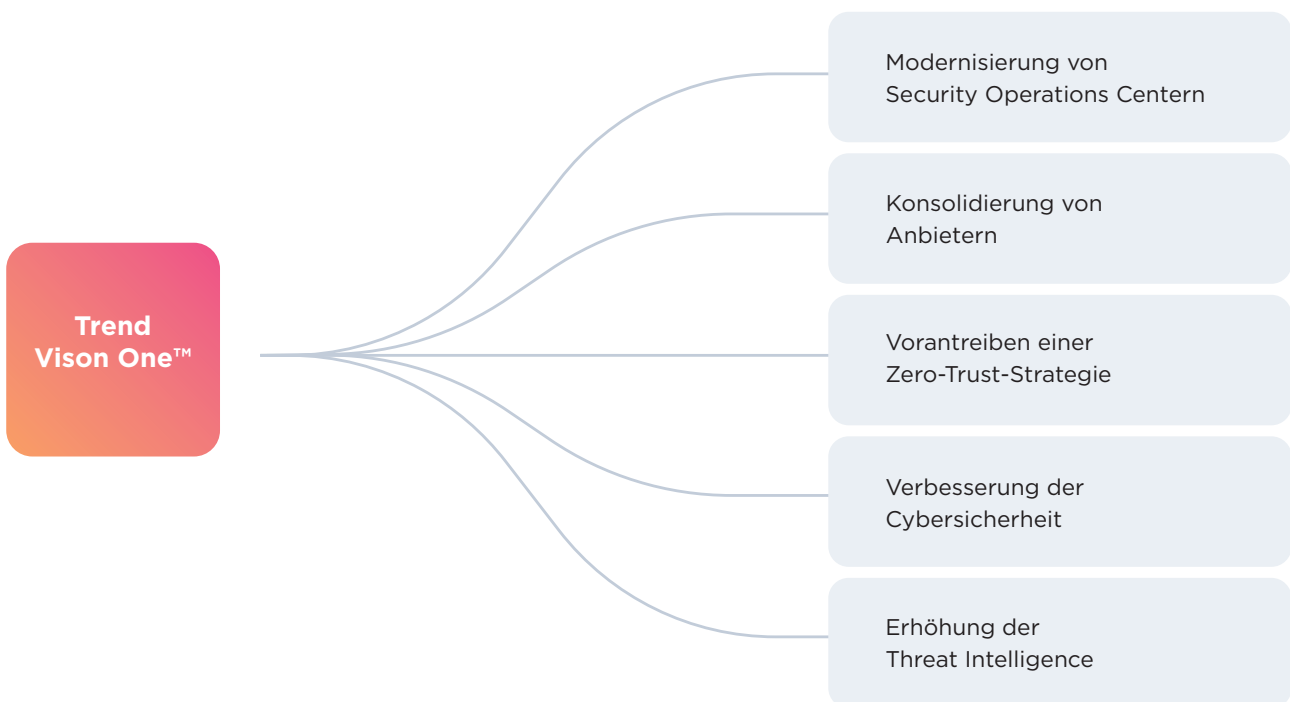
Trend Vison One™

Modernisierung von Security Operations Centern

Konsolidierung von Anbietern

Vorantreiben einer Zero-Trust-Strategie

Verbesserung der Cybersicherheit

Erhöhung der Threat Intelligence